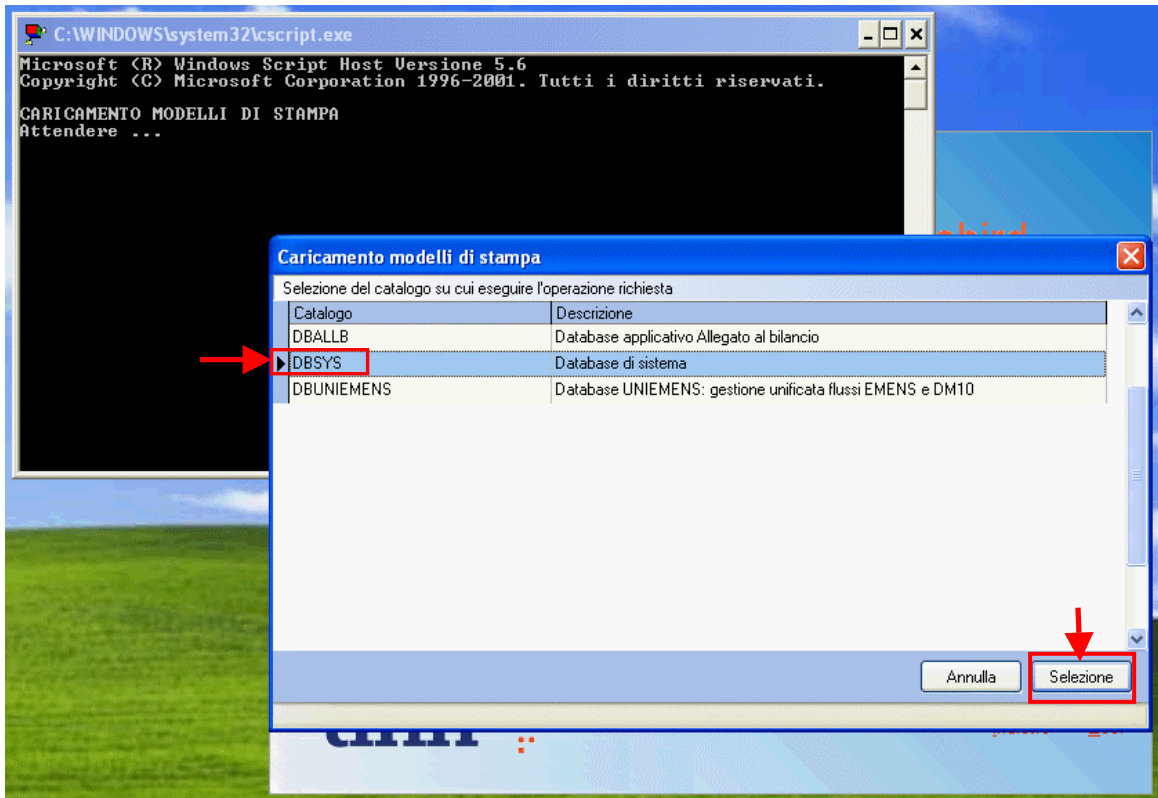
C:\WINDOWS\system32\cscript.exe

Microsoft (R) Windows Script Host Versione 5.6
Copyright (C) Microsoft Corporation 1996-2001. Tutti i diritti riservati.

CARICAMENTO MODELLI DI STAMPA
Attendere ...

Caricamento modelli di stampa

Selezione del catalogo su cui eseguire l'operazione richiesta

| Catalogo | Descrizione |
|---|---|
| DBALLB | Database applicativo Allegato al bilancio |
| DBSYS | Database di sistema |
| DBUNIEMENS | Database UNIEMENS: gestione unificata flussi EMENS e DM10 |

Annulla

Selezione